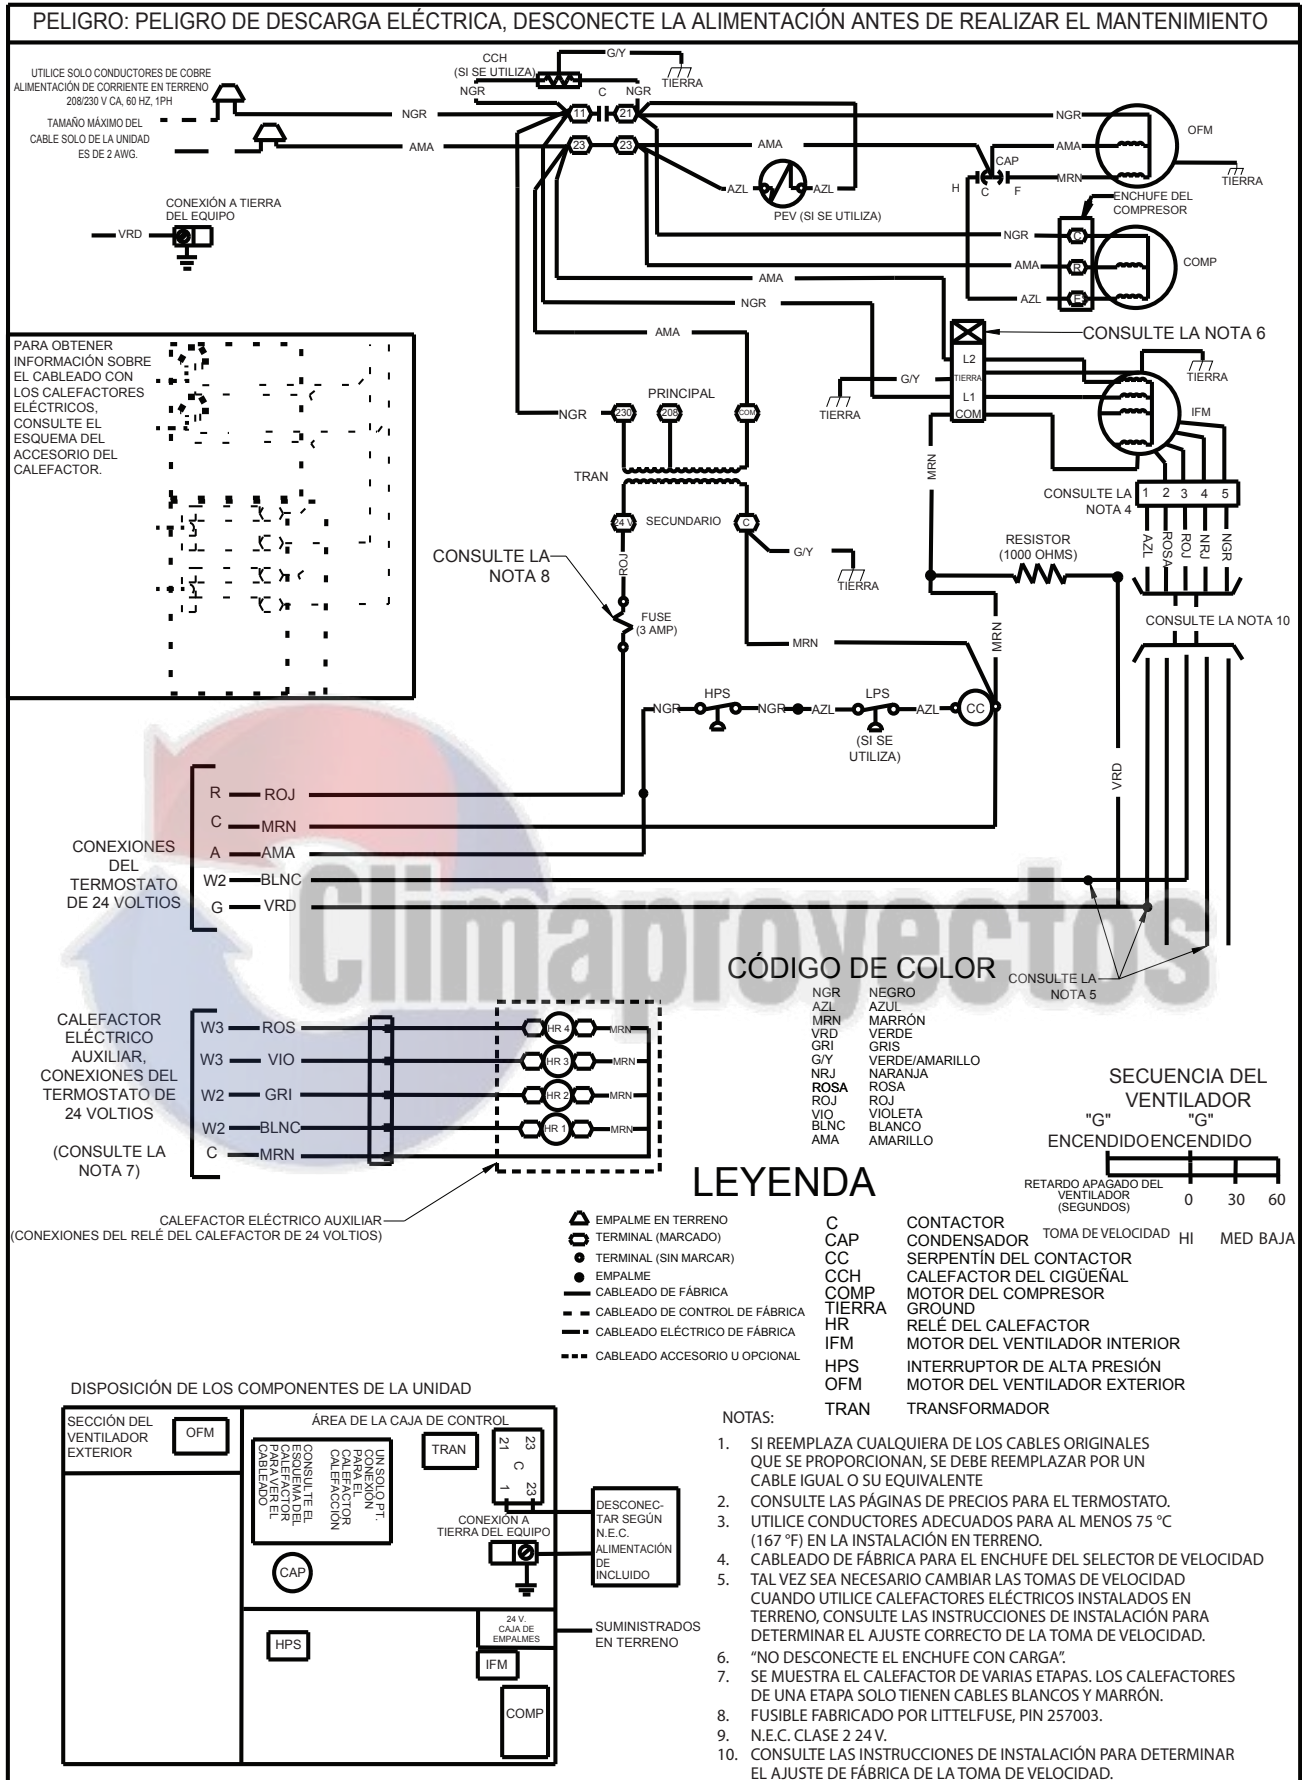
PELIGRO: PELIGRO DE DESCARGA ELÉCTRICA, DESCONECTE LA ALIMENTACIÓN ANTES DE REALIZAR EL MANTENIMIENTO

UTILICE SOLO CONDUCTORES DE COBRE
ALIMENTACIÓN DE CORRIENTE EN TERRENO
208/230 V CA, 60 HZ, 1PH
TAMAÑO MÁXIMO DEL CABLE SOLO DE LA UNIDAD ES DE 2 AWG.

CCH (SI SE UTILIZA)
G/Y
TIERRA
NGR
C
NGR
11
21
23
23
NGR
AMA
AMA
AZL
AZL
PEV (SI SE UTILIZA)
CAP
H
C
F
NGR
AMA
MRN
OFM
TIERRA
ENCHUFE DEL COMPRESOR
NGR
AMA
AZL
C
R
S
COMP
AMA
NGR
CONSULTE LA NOTA 6

CONEXIÓN A TIERRA DEL EQUIPO
VRD

PARA OBTENER INFORMACIÓN SOBRE EL CABLEADO CON LOS CALEFACTORES ELÉCTRICOS, CONSULTE EL ESQUEMA DEL ACCESORIO DEL CALEFACTOR.

AMA
G/Y
TIERRA
L2
TIERRA
L1
COM
TIERRA
IFM
PRINCIPAL
NGR
230
208
COM
TRAN
MRN
CONSULTE LA NOTA 4
1 2 3 4 5
AZL ROSA ROJ NRJ NGR
24 V
SECUNDARIO
C
G/Y
TIERRA
CONSULTE LA NOTA 8
ROJ
FUSE (3 AMP)
RESISTOR (1000 OHMS)
MRN
CONSULTE LA NOTA 10
MRN
NGR
HPS
NGR
AZL
LPS
AZL
CC
(SI SE UTILIZA)
VRD

CONEXIONES DEL TERMOSTATO DE 24 VOLTIOS
R ROJ
C MRN
A AMA
W2 BLNC
G VRD

CONSULTE LA NOTA 5

CÓDIGO DE COLOR
NGR NEGRO
AZL AZUL
MRN MARRÓN
VRD VERDE
GRI GRIS
G/Y VERDE/AMARILLO
NRJ NARANJA
ROSA ROSA
ROJ ROJ
VIO VIOLETA
BLNC BLANCO
AMA AMARILLO

CALEFACTOR ELÉCTRICO AUXILIAR, CONEXIONES DEL TERMOSTATO DE 24 VOLTIOS
(CONSULTE LA NOTA 7)
W3 ROS
W3 VIO
W2 GRI
W2 BLNC
C MRN
HR 4 MRN
HR 3 MRN
HR 2 MRN
HR 1 MRN

CALEFACTOR ELÉCTRICO AUXILIAR
(CONEXIONES DEL RELÉ DEL CALEFACTOR DE 24 VOLTIOS)

SECUENCIA DEL VENTILADOR
"G" ENCENDIDO "G" ENCENDIDO
RETARDO APAGADO DEL VENTILADOR (SEGUNDOS) 0 30 60
TOMA DE VELOCIDAD HI MED BAJA

LEYENDA
EMPALME EN TERRENO
TERMINAL (MARCADO)
TERMINAL (SIN MARCAR)
EMPALME
CABLEADO DE FÁBRICA
CABLEADO DE CONTROL DE FÁBRICA
CABLEADO ELÉCTRICO DE FÁBRICA
CABLEADO ACCESORIO U OPCIONAL

C CONTACTOR
CAP CONDENSADOR
CC SERPENTÍN DEL CONTACTOR
CCH CALEFACTOR DEL CIGÜEÑAL
COMP MOTOR DEL COMPRESOR
TIERRA GROUND
HR RELÉ DEL CALEFACTOR
IFM MOTOR DEL VENTILADOR INTERIOR
HPS INTERRUPTOR DE ALTA PRESIÓN
OFM MOTOR DEL VENTILADOR EXTERIOR
TRAN TRANSFORMADOR

DISPOSICIÓN DE LOS COMPONENTES DE LA UNIDAD
SECCIÓN DEL VENTILADOR EXTERIOR
OFM
ÁREA DE LA CAJA DE CONTROL
CONSULTE EL ESQUEMA DEL CALEFACTOR PARA VER EL CABLEADO
UN SOLO PT. CONEXIÓN PARA EL CALEFACTOR CALEFACCIÓN
TRAN
23 21 C 1 23
CONEXIÓN A TIERRA DEL EQUIPO
DESCONECTAR SEGÚN N.E.C. ALIMENTACIÓN DE INCLUIDO
CAP
24 V. CAJA DE EMPALMES
SUMINISTRADOS EN TERRENO
HPS
IFM
COMP

NOTAS:
1. SI REEMPLAZA CUALQUIERA DE LOS CABLES ORIGINALES QUE SE PROPORCIONAN, SE DEBE REEMPLAZAR POR UN CABLE IGUAL O SU EQUIVALENTE
2. CONSULTE LAS PÁGINAS DE PRECIOS PARA EL TERMOSTATO.
3. UTILICE CONDUCTORES ADECUADOS PARA AL MENOS 75 °C (167 °F) EN LA INSTALACIÓN EN TERRENO.
4. CABLEADO DE FÁBRICA PARA EL ENCHUFE DEL SELECTOR DE VELOCIDAD
5. TAL VEZ SEA NECESARIO CAMBIAR LAS TOMAS DE VELOCIDAD CUANDO UTILICE CALEFACTORES ELÉCTRICOS INSTALADOS EN TERRENO, CONSULTE LAS INSTRUCCIONES DE INSTALACIÓN PARA DETERMINAR EL AJUSTE CORRECTO DE LA TOMA DE VELOCIDAD.
6. "NO DESCONECTE EL ENCHUFE CON CARGA".
7. SE MUESTRA EL CALEFACTOR DE VARIAS ETAPAS. LOS CALEFACTORES DE UNA ETAPA SOLO TIENEN CABLES BLANCOS Y MARRÓN.
8. FUSIBLE FABRICADO POR LITTELFUSE, PIN 257003.
9. N.E.C. CLASE 2 24 V.
10. CONSULTE LAS INSTRUCCIONES DE INSTALACIÓN PARA DETERMINAR EL AJUSTE DE FÁBRICA DE LA TOMA DE VELOCIDAD.

Climaproyectos